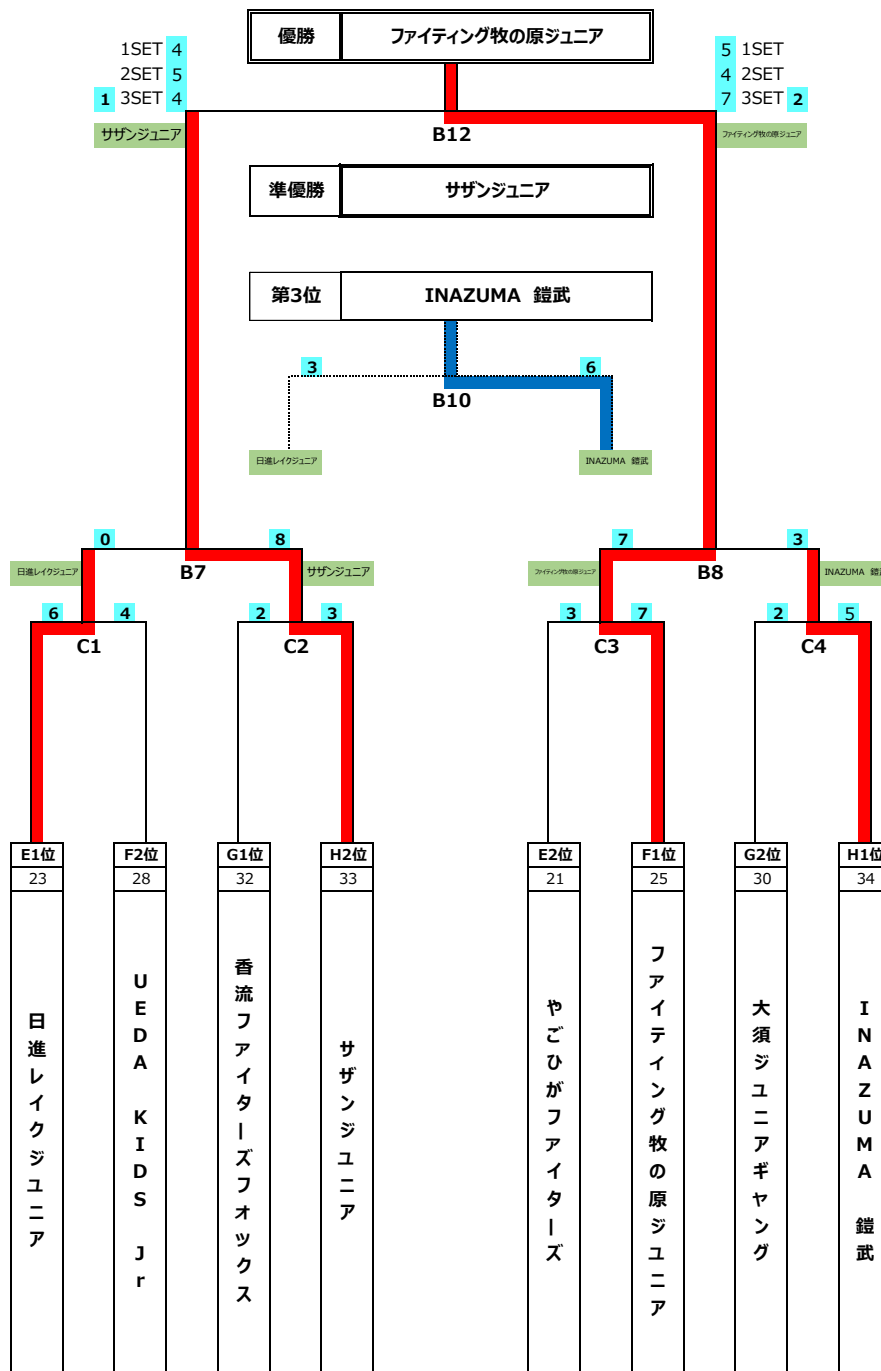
| 優勝 | ファイティング牧の原ジュニア |
|---|---|

1SET 4
2SET 5
1 3SET 4
サザンジュニア

5 1SET
4 2SET
7 3SET 2
ファイティング牧の原ジュニア

B12

| 準優勝 | サザンジュニア |
|---|---|

| 第3位 | INAZUMA 鎧武 |
|---|---|

3
6
B10
日進レイクジュニア
INAZUMA 鎧武

0
8
日進レイクジュニア
B7
サザンジュニア

7
3
ファイティング牧の原ジュニア
B8
INAZUMA 鎧

6 4
C1
2 3
C2
3 7
C3
2 5
C4

| E1位 | F2位 | G1位 | H2位 | E2位 | F1位 | G2位 | H1位 |
|---|---|---|---|---|---|---|---|
| 23 | 28 | 32 | 33 | 21 | 25 | 30 | 34 |
| 日進レイクジュニア | UEDA KIDS Jr | 香流ファイターズフォックス | サザンジュニア | やごひがファイターズ | ファイティング牧の原ジュニア | 大須ジュニアギャング | INAZUMA 鎧武 |